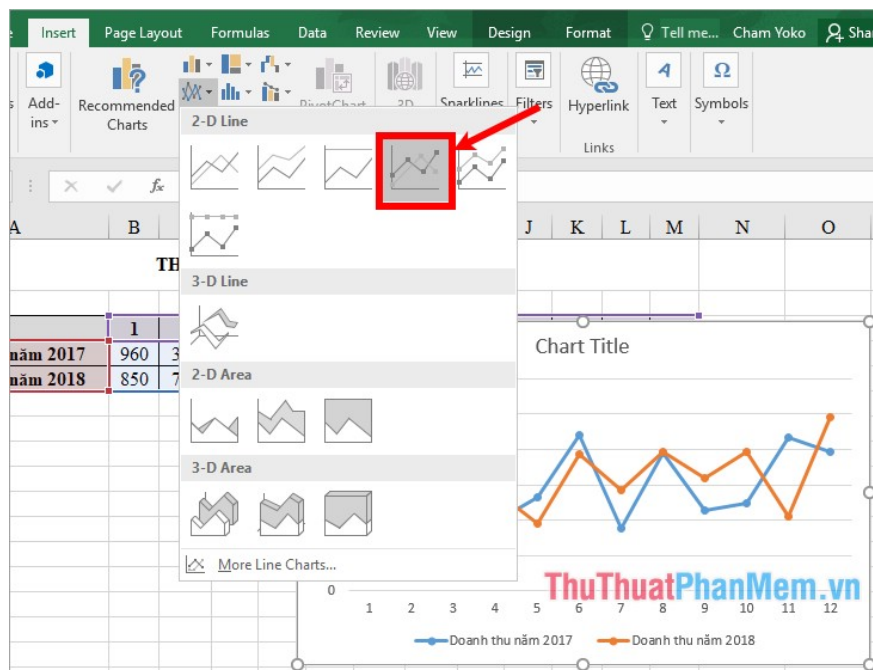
e Insert Page Layout Formulas Data Review View Design Format Tell me... Cham Yoko Shar

Add-ins Recommended Charts PivotChart 3D Sparklines Filters Hyperlink Text Symbols

Links

2-D Line

3-D Line

2-D Area

3-D Area

More Line Charts...

A B J K L M N O

TH

1

năm 2017 960 3

năm 2018 850 7

Chart Title

0

1 2 3 4 5 6 7 8 9 10 11 12

Doanh thu năm 2017 Doanh thu năm 2018

ThuThuatPhanMem.vn